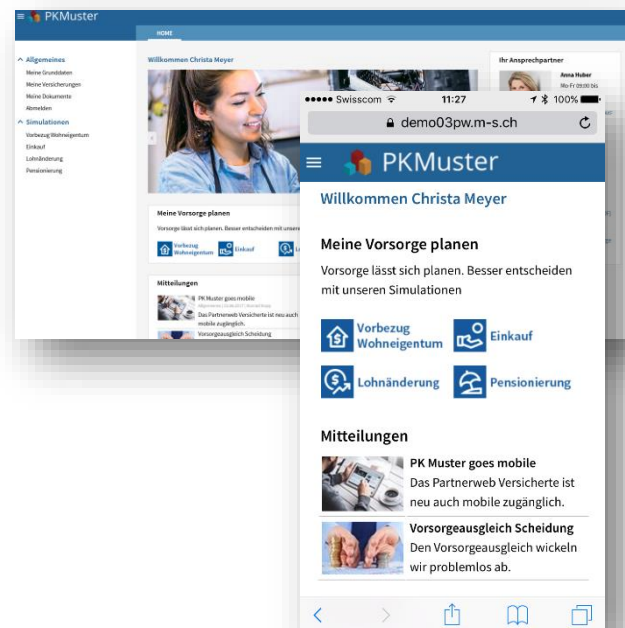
PKMuster

HOME

Allgemeines
Meine Grunddaten
Meine Versicherungen
Meine Dokumente
Abmelden

Simulationen
Vorbezug Wohneigentum
Einkauf
Lohnänderung
Pensionierung

Willkommen Christa Meyer

Meine Vorsorge planen
Vorsorge lässt sich planen. Besser entscheiden mit unsere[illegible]

Vorbezug Wohneigentum
Einkauf
Lo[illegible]

Mitteilungen
PK Muster goes mobile
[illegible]
Das Partnerweb Versicherte ist neu auch mobile zugänglich.
Vorsorgeausgleich Scheidung

Ihr Ansprechpartner
Anna Huber
Mo-Fr 09:00 bis

●●●●● Swisscom
11:27
100%
demo03pw.m-s.ch

PKMuster

Willkommen Christa Meyer

Meine Vorsorge planen
Vorsorge lässt sich planen. Besser entscheiden mit unseren Simulationen

Vorbezug Wohneigentum
Einkauf
Lohnänderung
Pensionierung

Mitteilungen
PK Muster goes mobile
Das Partnerweb Versicherte ist neu auch mobile zugänglich.
Vorsorgeausgleich Scheidung
Den Vorsorgeausgleich wickeln wir problemlos ab.